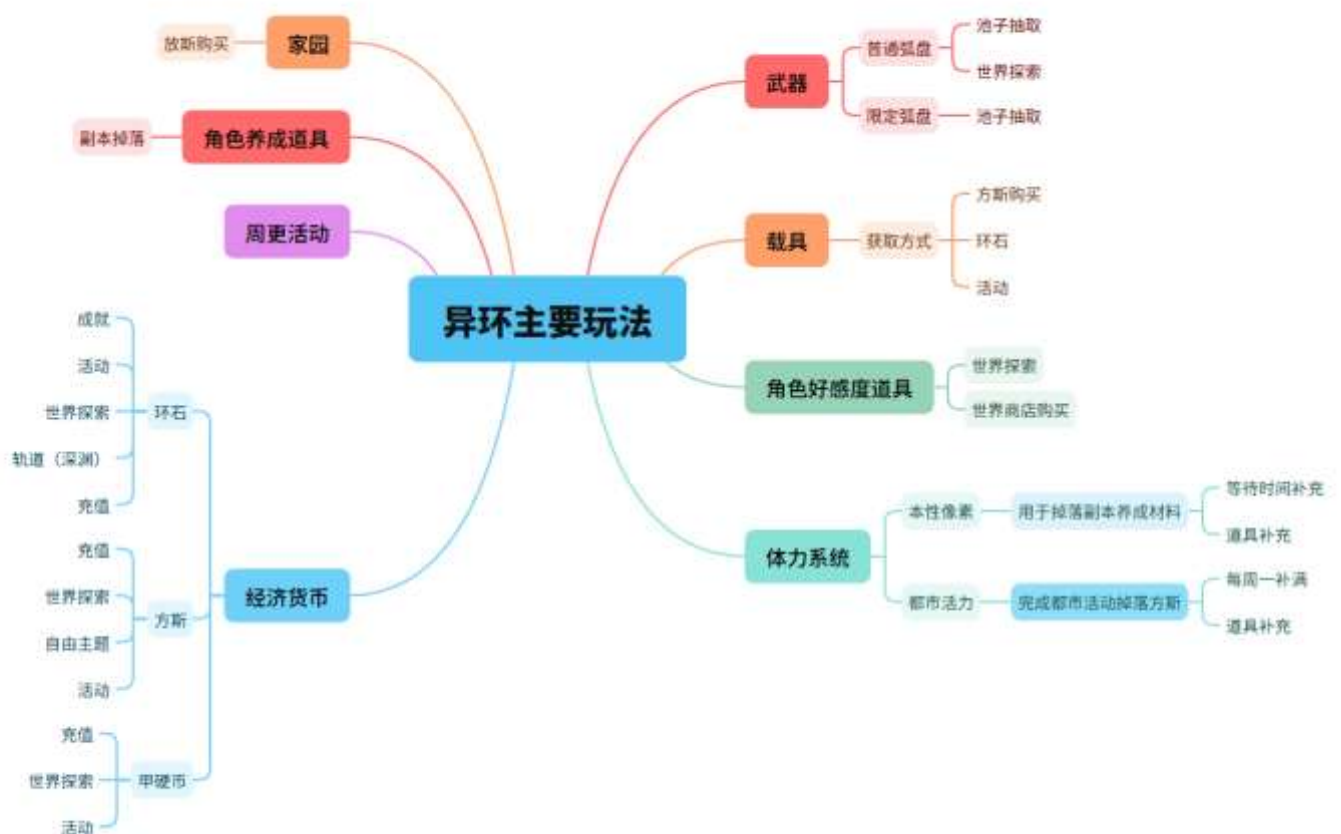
放斯购买
家园

副本掉落
角色养成道具

周更活动

成就
活动
世界探索
轨道（深渊）
充值
环石

充值
世界探索
自由主题
活动
方斯

充值
世界探索
活动
甲硬币

经济货币

异环主要玩法

武器
普通弧盘
池子抽取
世界探索
限定弧盘
池子抽取

载具
获取方式
方斯购买
环石
活动

角色好感度道具
世界探索
世界商店购买

体力系统
本性像素
用于掉落副本养成材料
等待时间补充
道具补充
都市活力
完成都市活动掉落方斯
每周一补满
道具补充